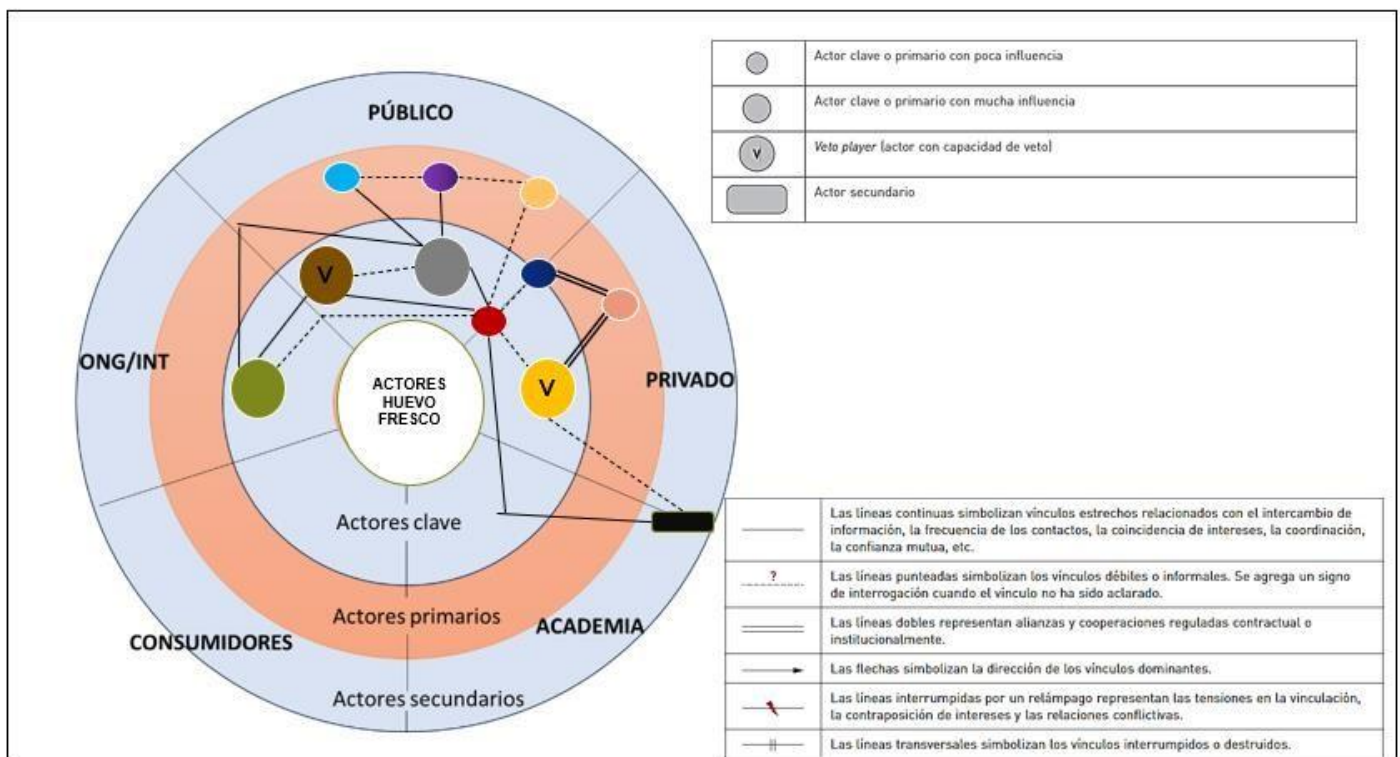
PÚBLICO

V

V

ONG/INT

ACTORES HUEVO FRESCO

PRIVADO

Actores clave

Actores primarios

ACADEMIA

CONSUMIDORES

Actores secundarios

| | |
|---|---|
| | Actor clave o primario con poca influencia |
| | Actor clave o primario con mucha influencia |
| V | *Veto player* (actor con capacidad de veto) |
| | Actor secundario |

| | |
|---|---|
| | Las líneas continuas simbolizan vínculos estrechos relacionados con el intercambio de información, la frecuencia de los contactos, la coincidencia de intereses, la coordinación, la confianza mutua, etc. |
| ? | Las líneas punteadas simbolizan los vínculos débiles o informales. Se agrega un signo de interrogación cuando el vínculo no ha sido aclarado. |
| | Las líneas dobles representan alianzas y cooperaciones reguladas contractual o institucionalmente. |
| | Las flechas simbolizan la dirección de los vínculos dominantes. |
| | Las líneas interrumpidas por un relámpago representan las tensiones en la vinculación, la contraposición de intereses y las relaciones conflictivas. |
| | Las líneas transversales simbolizan los vínculos interrumpidos o destruidos. |